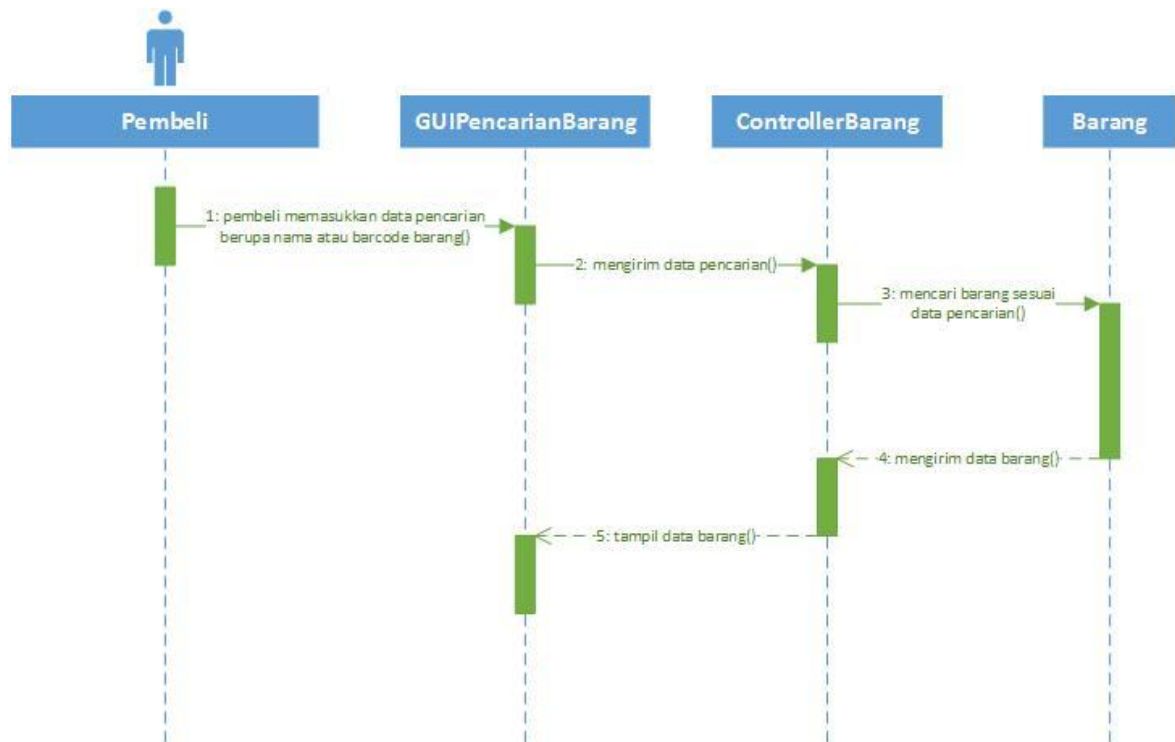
Pembeli

GUIPencarianBarang

ControllerBarang

Barang

1: pembeli memasukkan data pencarian berupa nama atau barcode barang()

2: mengirim data pencarian()

3: mencari barang sesuai data pencarian()

4: mengirim data barang()

5: tampil data barang()